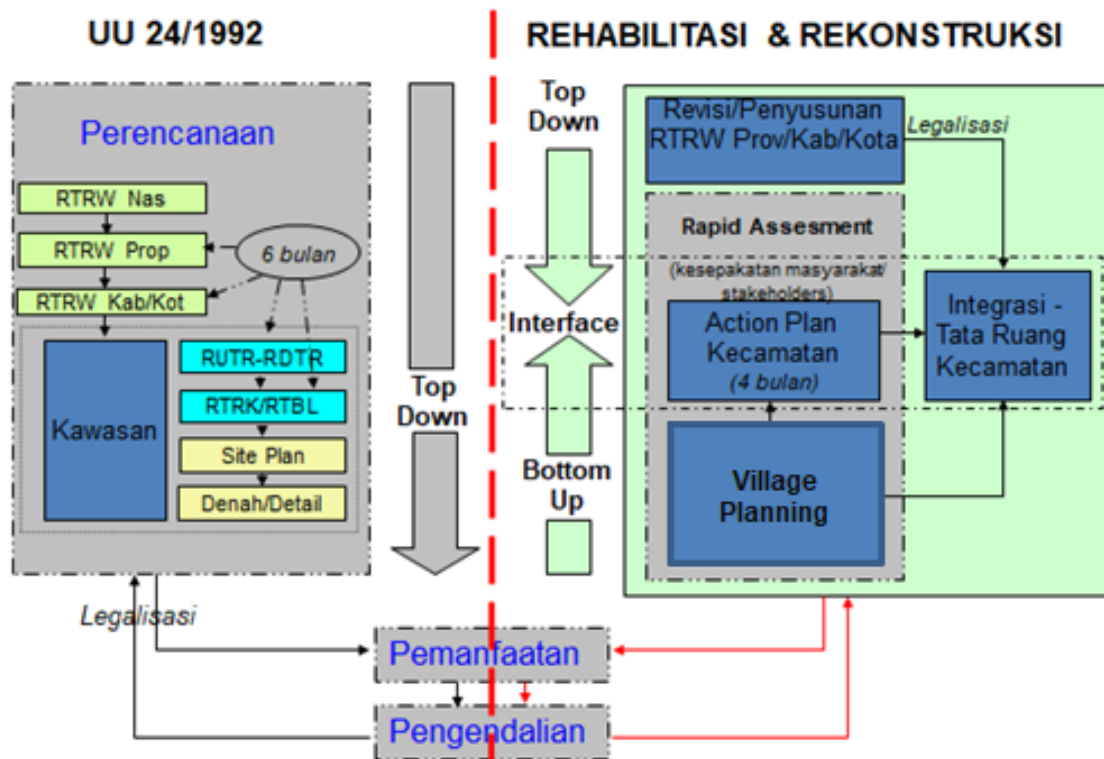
UU 24/1992

REHABILITASI & REKONSTRUKSI

Perencanaan

RTRW Nas

RTRW Prop

6 bulan

RTRW Kab/Kot

Kawasan

RUTR-RDTR

RTRK/RTBL

Site Plan

Denah/Detail

Top Down

Top Down

Interface

Bottom Up

Revisi/Penyusunan RTRW Prov/Kab/Kota

Legalisasi

Rapid Assesment

(kesepakatan masyarakat/ stakeholders)

Action Plan Kecamatan (4 bulan)

Integrasi - Tata Ruang Kecamatan

Village Planning

Legalisasi

Pemanfaatan

Pengendalian